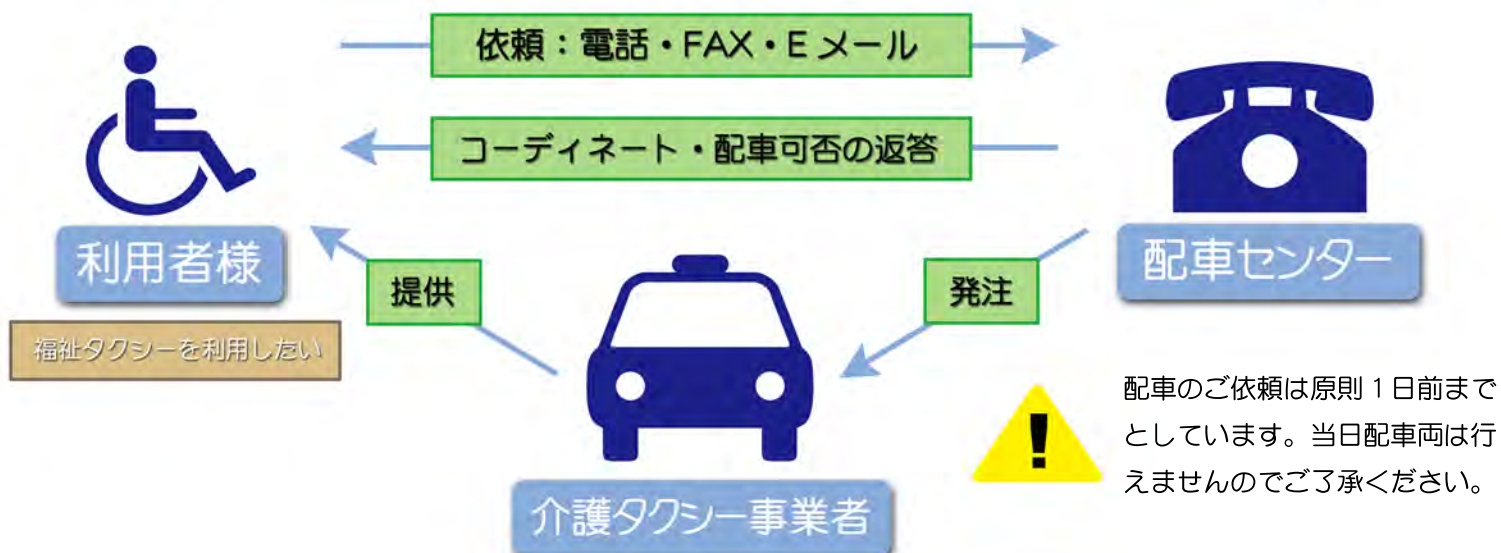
依頼：電話・FAX・E メール

コーディネート・配車可否の返答

利用者様

福祉タクシーを利用したい

提供

発注

配車センター

介護タクシー事業者

配車のご依頼は原則１日前までとしています。当日配車両は行えませんのでご了承ください。